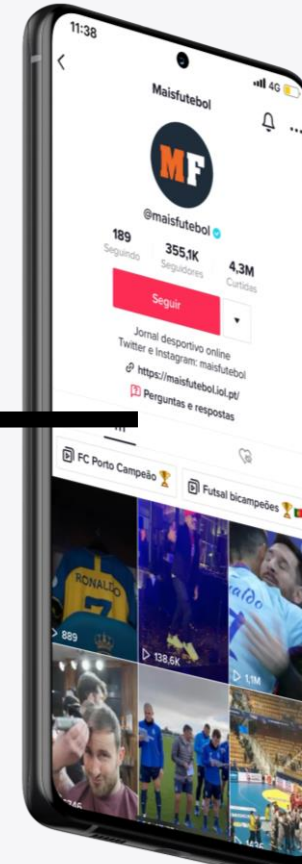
11:38

4G

Maisfutebol

MF

@maisfutebol

189
Seguindo

355,1K
Seguidores

4,3M
Curtidas

Seguir

Jornal desportivo online
Twitter e Instagram: maisfutebol

https://maisfutebol.iol.pt/

Perguntas e respostas

FC Porto Campeão 🏆

Futsal bicampeões 🏆

RONALDO
7

889

138,6K

1,1M